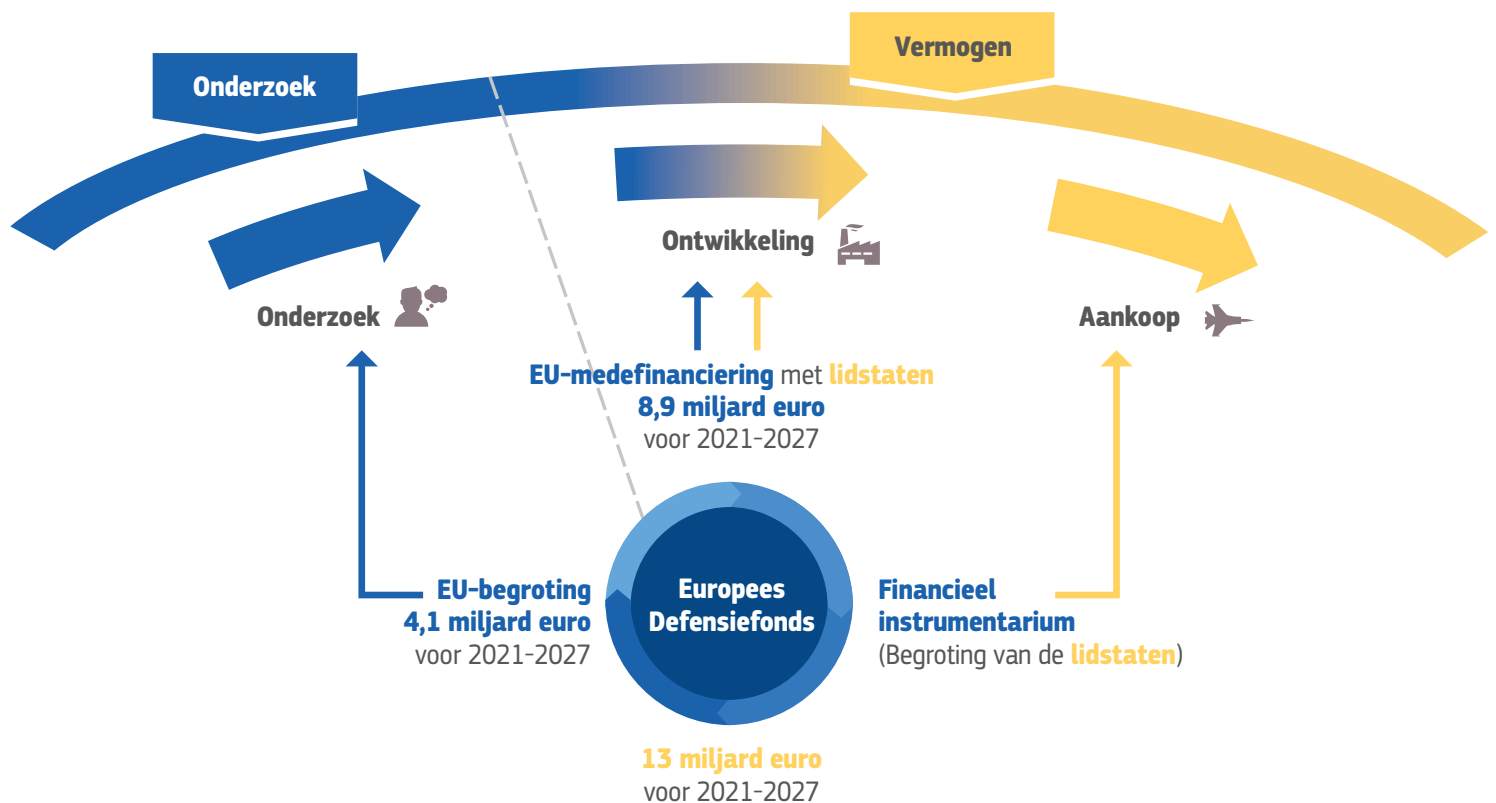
Onderzoek

Vermogen

Ontwikkeling

Onderzoek

Aankoop

EU-medefinanciering met lidstaten
8,9 miljard euro
voor 2021-2027

EU-begroting
4,1 miljard euro
voor 2021-2027

Europees Defensiefonds

Financieel instrumentarium
(Begroting van de lidstaten)

13 miljard euro
voor 2021-2027